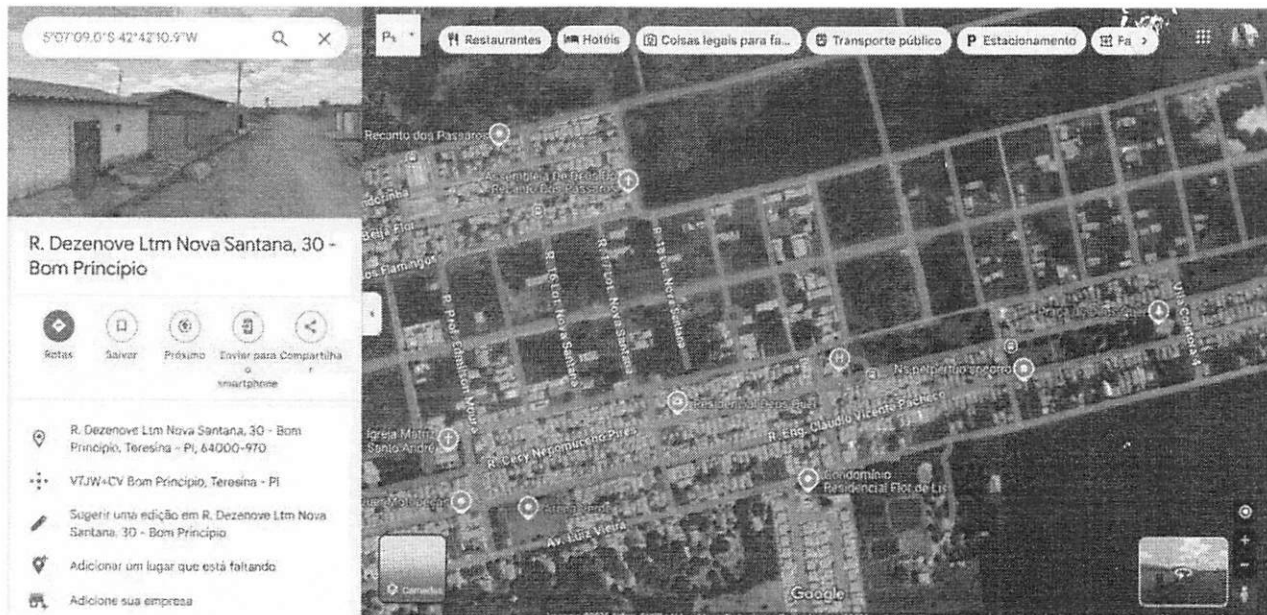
5°07'09.0"S 42°42'10.9"W

R. Dezenove Ltm Nova Santana, 30 - Bom Princípio

Rotas Salvar Próximo Enviar para o smartphone Compartilhar

R. Dezenove Ltm Nova Santana, 30 - Bom Princípio, Teresina - PI, 64000-970

VTJW+CV Bom Princípio, Teresina - PI

Sugerir uma edição em R. Dezenove Ltm Nova Santana, 30 - Bom Princípio

Adicionar um lugar que está faltando

Adicione sua empresa

Restaurantes Hotéis Coisas legais para fa... Transporte público Estacionamento Fa

Recanto dos Passaros

Assembleia de Deus Recanto dos Passaros

Beija Flor

Flamingos

R. 16 Ltm Nova Santana

R. 17 Ltm Nova Santana

R. 18 Ltm Nova Santana

R. Prof. Edmilson Moura

R. Cecy Nepomuceno Pires

R. Eng. Cláudio Vicente Pacheco

Igreja Matriz Santo André

Condomínio Residencial Flor de Lis

Av. Luiz Vieira

Google

Camadas